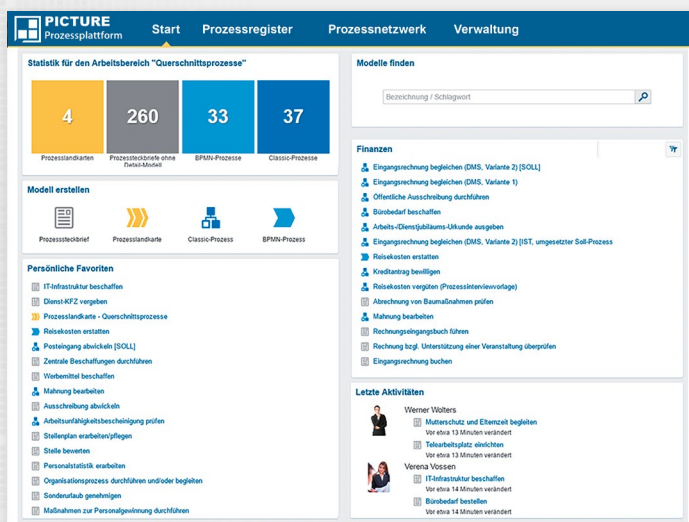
PICTURE
Prozessplattform

Start Prozessregister Prozessnetzwerk Verwaltung

Statistik für den Arbeitsbereich "Querschnittsprozesse"

| 4 | 260 | 33 | 37 |
|---|---|---|---|
| Prozesslandkarten | Prozesssteckbriefe ohne Detail-Modell | BPMN-Prozesse | Classic-Prozesse |

Modell erstellen

Prozesssteckbrief Prozesslandkarte Classic-Prozess BPMN-Prozess

Persönliche Favoriten

IT-Infrastruktur beschaffen
Dienst-KFZ vergeben
Prozesslandkarte - Querschnittsprozesse
Reisekosten erstatten
Posteingang abwickeln [SOLL]
Zentrale Beschaffungen durchführen
Werbemittel beschaffen
Mahnung bearbeiten
Ausschreibung abwickeln
Arbeitsunfähigkeitsbescheinigung prüfen
Stellenplan erarbeiten/pflegen
Stelle bewerten
Personalstatistik erarbeiten
Organisationsprozess durchführen und/oder begleiten
Sonderurlaub genehmigen
Maßnahmen zur Personalgewinnung durchführen

Modelle finden

Bezeichnung / Schlagwort

Finanzen

Eingangsrechnung begleichen (DMS, Variante 2) [SOLL]
Eingangsrechnung begleichen (DMS, Variante 1)
Öffentliche Ausschreibung durchführen
Bürobedarf beschaffen
Arbeits-/Dienstjubiläums-Urkunde ausgeben
Eingangsrechnung begleichen (DMS, Variante 2) [IST, umgesetzter Soll-Prozess
Reisekosten erstatten
Kreditantrag bewilligen
Reisekosten vergüten (Prozessinterviewvorlage)
Abrechnung von Baumaßnahmen prüfen
Mahnung bearbeiten
Rechnungseingangsbuch führen
Rechnung bzgl. Unterstützung einer Veranstaltung überprüfen
Eingangsrechnung buchen

Letzte Aktivitäten

Werner Wolters
Mutterschutz und Elternzeit begleiten
Vor etwa 13 Minuten verändert
Telearbeitsplatz einrichten
Vor etwa 13 Minuten verändert

Verena Vossen
IT-Infrastruktur beschaffen
Vor etwa 14 Minuten verändert
Bürobedarf bestellen
Vor etwa 14 Minuten verändert